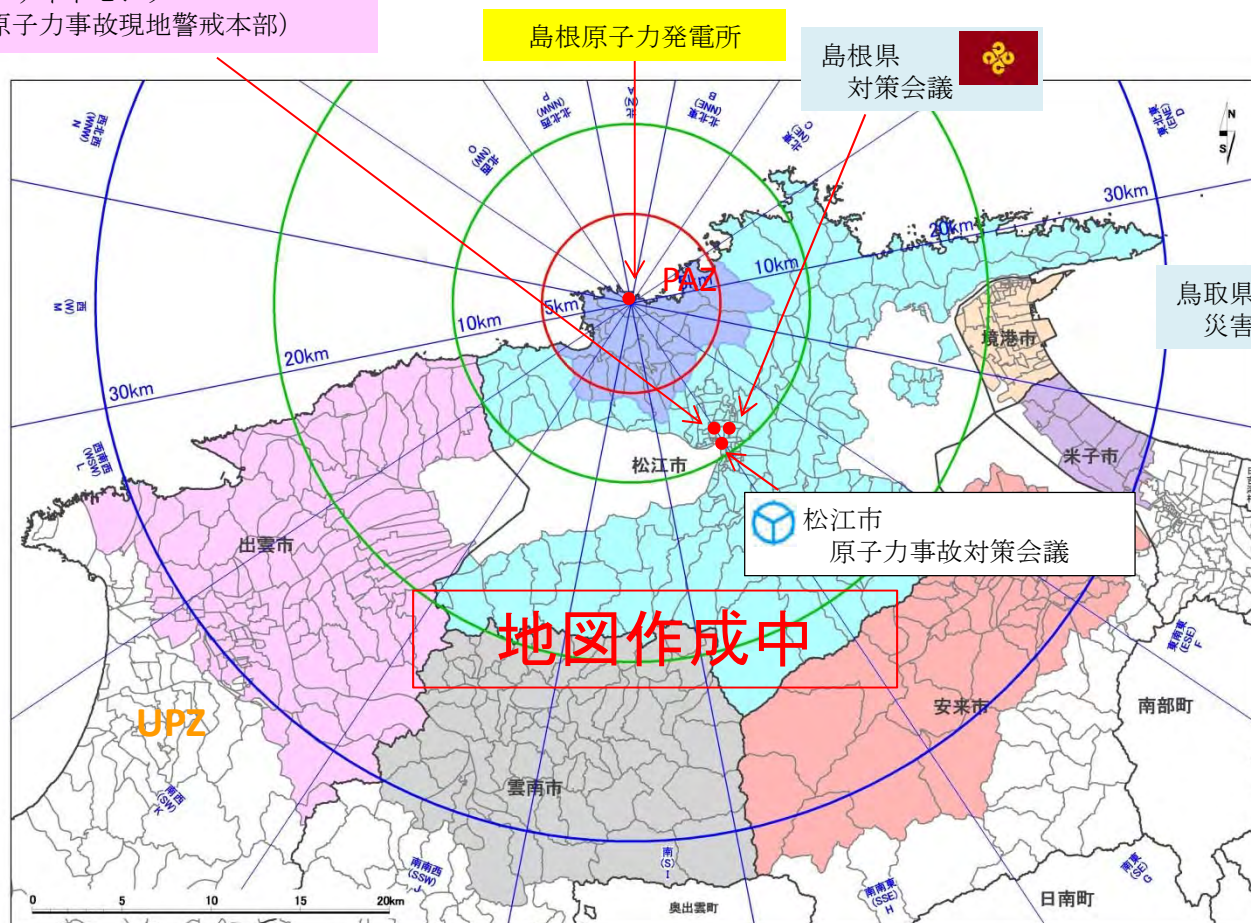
原子力事故現地警戒本部）

島根原子力発電所

島根県
対策会議

鳥取県
災害

N
西北西
(WNW)

北西
(NW)
O

北北西
(NNW)

北
(N)
A

北北東
(NNE)
B

北東
(NE)
C

東北東
(ENE)
D

30km
20km
10km
5km
PAZ
10km
20km
30km

西
(W)

境港市

米子市

松江市

西南西
(WSW)
L

出雲市

松江市
原子力事故対策会議

地図作成中

東南東
(ESE)
F

UPZ

安来市

南部町

雲南市

南西
(SW)
K

南南西
(SSW)
J

南
(S)
I

南南東
(SSE)
H

南東
(SE)
G

日南町

奥出雲町

0 5 10 15 20km